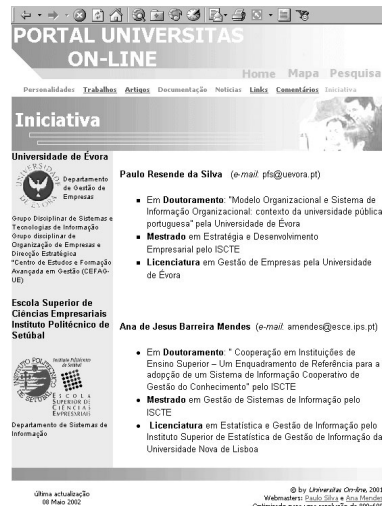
PORTAL UNIVERSITAS ON-LINE

Home Mapa Pesquisa

Personalidades Trabalhos Artigos Documentação Notícias Links Comentários Iniciativa

Iniciativa

Universidade de Évora

UNIVERSITAS EBORENSIS

Departamento de Gestão de Empresas

Grupo Disciplinar de Sistemas e Tecnologias de Informação
Grupo disciplinar de Organização de Empresas e Direcção Estratégica
"Centro de Estudos e Formação Avançada em Gestão (CEFAG-UE)

Escola Superior de Ciências Empresariais Instituto Politécnico de Setúbal

INSTITUTO POLITÉCNICO DE SETÚBAL

Instituto Politécnico de Setúbal

ESCOLA SUPERIOR DE CIÊNCIAS EMPRESARIAIS

Departamento de Sistemas de Informação

Paulo Resende da Silva (e-mail: pfs@uevora.pt)

- Em Doutoramento: "Modelo Organizacional e Sistema de Informação Organizacional: contexto da universidade pública portuguesa" pela Universidade de Évora
- Mestrado em Estratégia e Desenvolvimento Empresarial pelo ISCTE
- Licenciatura em Gestão de Empresas pela Universidade de Évora

Ana de Jesus Barreira Mendes (e-mail: amendes@esce.ips.pt)

- Em Doutoramento: " Cooperação em Instituições de Ensino Superior – Um Enquadramento de Referência para a adopção de um Sistema de Informação Cooperativo de Gestão do Conhecimento" pelo ISCTE
- Mestrado em Gestão de Sistemas de Informação pelo ISCTE
- Licenciatura em Estatística e Gestão de Informação pelo Instituto Superior de Estatística de Gestão de Informação da Universidade Nova de Lisboa

última actualização
08 Maio 2002

© by Universitas On-line, 2001
Webmasters: Paulo Silva e Ana Mendes
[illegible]